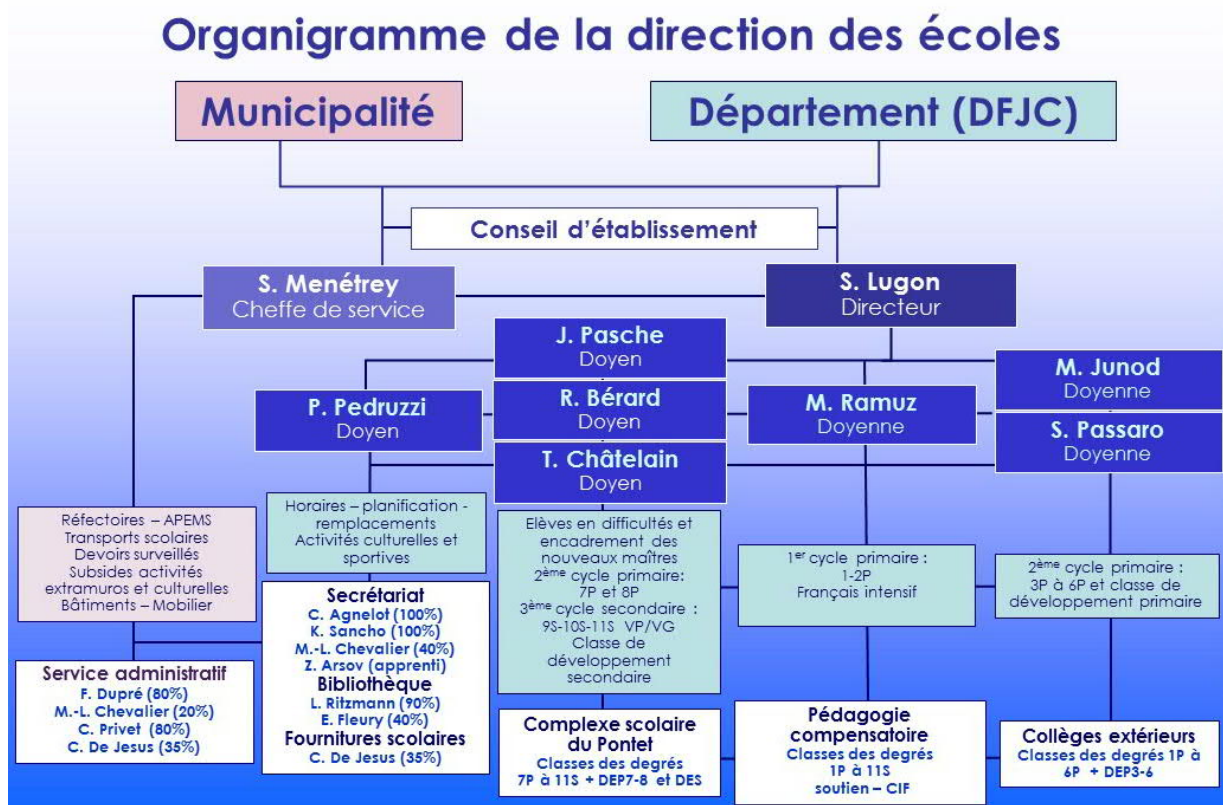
Organigramme de la direction des écoles

Municipalité

Département (DFJC)

Conseil d'établissement

S. Menétrey
Cheffe de service

S. Lugon
Directeur

J. Pasche
Doyen

M. Junod
Doyenne

P. Pedruzzi
Doyen

R. Bérard
Doyen

M. Ramuz
Doyenne

S. Passaro
Doyenne

T. Châtelain
Doyen

Réfectoires – APEMS
Transports scolaires
Devoirs surveillés
Subsides activités extramuros et culturelles
Bâtiments – Mobilier

Horaires – planification - remplacements
Activités culturelles et sportives

Elèves en difficultés et encadrement des nouveaux maîtres
2ème cycle primaire: 7P et 8P
3ème cycle secondaire : 9S-10S-11S VP/VG
Classe de développement secondaire

1er cycle primaire : 1-2P
Français intensif

2ème cycle primaire : 3P à 6P et classe de développement primaire

Service administratif
F. Dupré (80%)
M.-L. Chevalier (20%)
C. Privet (80%)
C. De Jesus (35%)

Secrétariat
C. Agnelot (100%)
K. Sancho (100%)
M.-L. Chevalier (40%)
Z. Arsov (apprenti)
Bibliothèque
L. Ritzmann (90%)
E. Fleury (40%)
Fournitures scolaires
C. De Jesus (35%)

Complexe scolaire du Pontet
Classes des degrés 7P à 11S + DEP7-8 et DES

Pédagogie compensatoire
Classes des degrés 1P à 11S
soutien – CIF

Collèges extérieurs
Classes des degrés 1P à 6P + DEP3-6